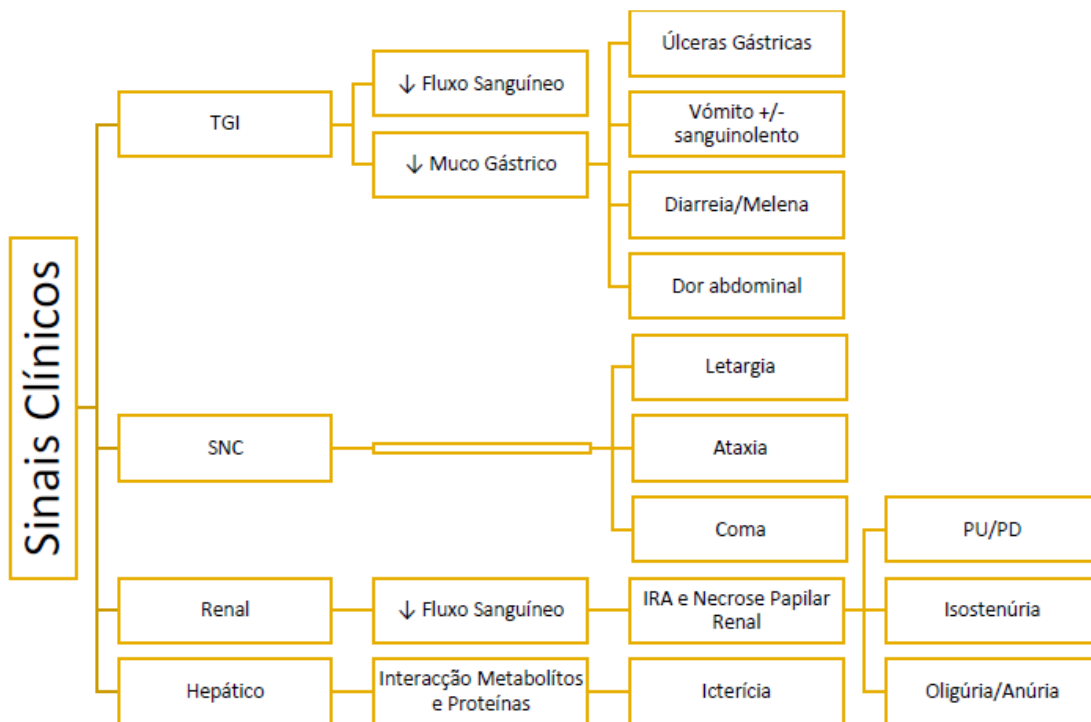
Sinais Clínicos

TGI

↓ Fluxo Sanguíneo

↓ Muco Gástrico

Úlceras Gástricas

Vómito +/- sanguinolento

Diarreia/Melena

Dor abdominal

SNC

Letargia

Ataxia

Coma

Renal

↓ Fluxo Sanguíneo

IRA e Necrose Papilar Renal

PU/PD

Isostenúria

Oligúria/Anúria

Hepático

Interacção Metabolítos e Proteínas

Icterícia